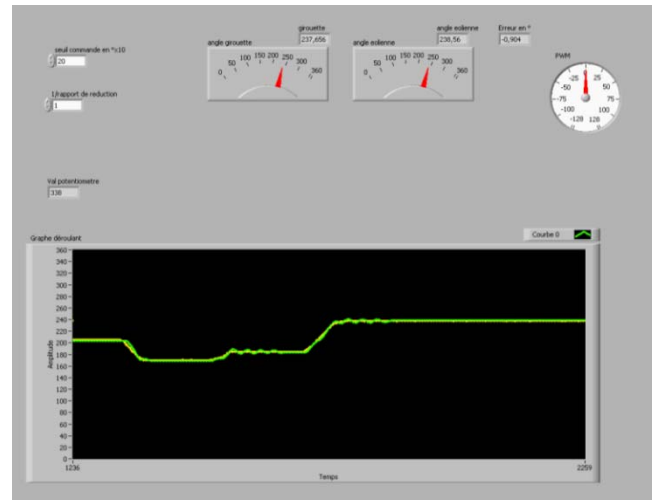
seuil commande en °x10
20

1/rapport de reduction
1

girouette
237,656
angle girouette
0 50 100 150 200 250 300 360

angle eolienne
238,56
angle eolienne
0 50 100 150 200 250 300 360

Erreur en °
-0,904

PWM
-25 0 25 -50 50 -75 75 -100 100 -128 128

Val potentiometre
338

Graphe déroulant
Courbe 0

Amplitude
360 340 320 300 280 260 240 220 200 180 160 140 120 100 80 60 40 20 0

1236
Temps
2259